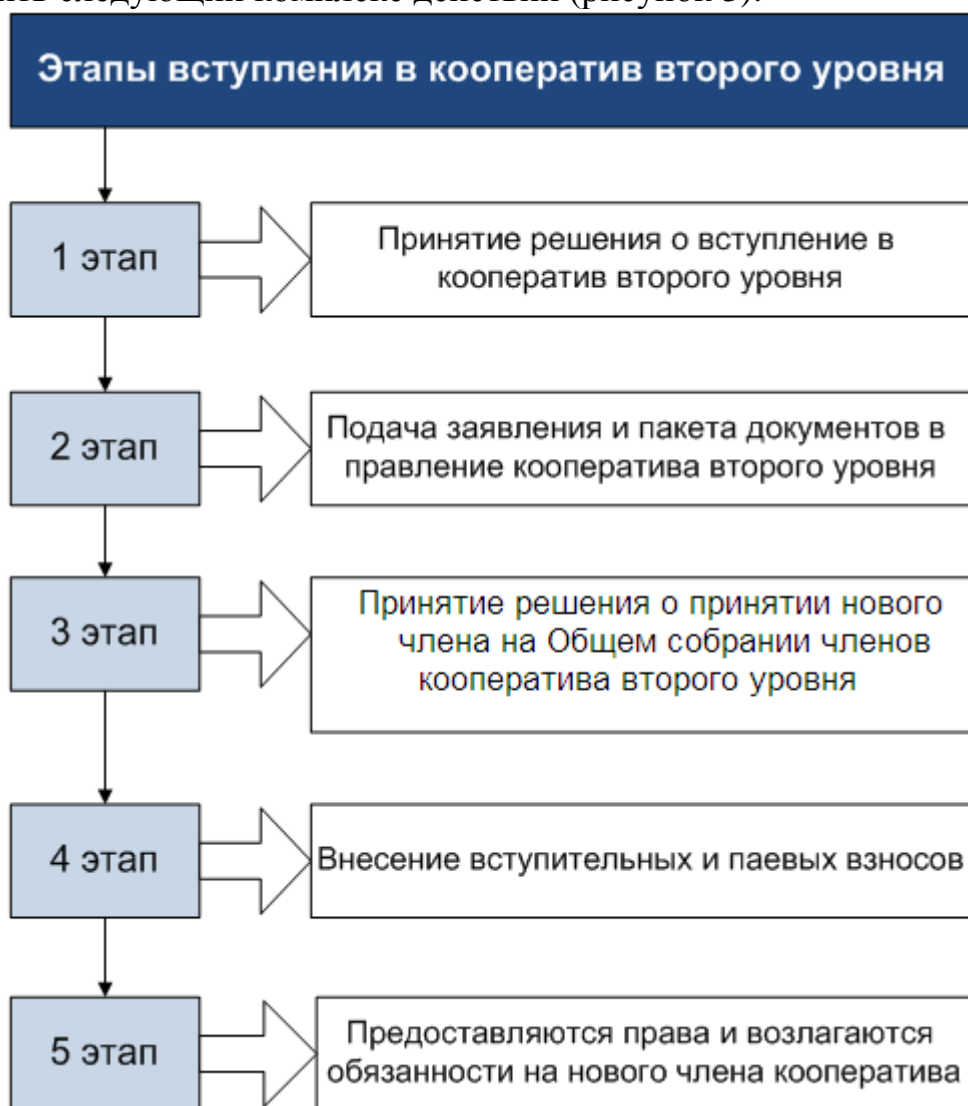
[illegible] следующий комплекс действий (рисунок 5).

Этапы вступления в кооператив второго уровня

1 этап

Принятие решения о вступление в кооператив второго уровня

2 этап

Подача заявления и пакета документов в правление кооператива второго уровня

3 этап

Принятие решения о принятии нового члена на Общем собрании членов кооператива второго уровня

4 этап

Внесение вступительных и паевых взносов

5 этап

Предоставляются права и возлагаются обязанности на нового члена кооператива